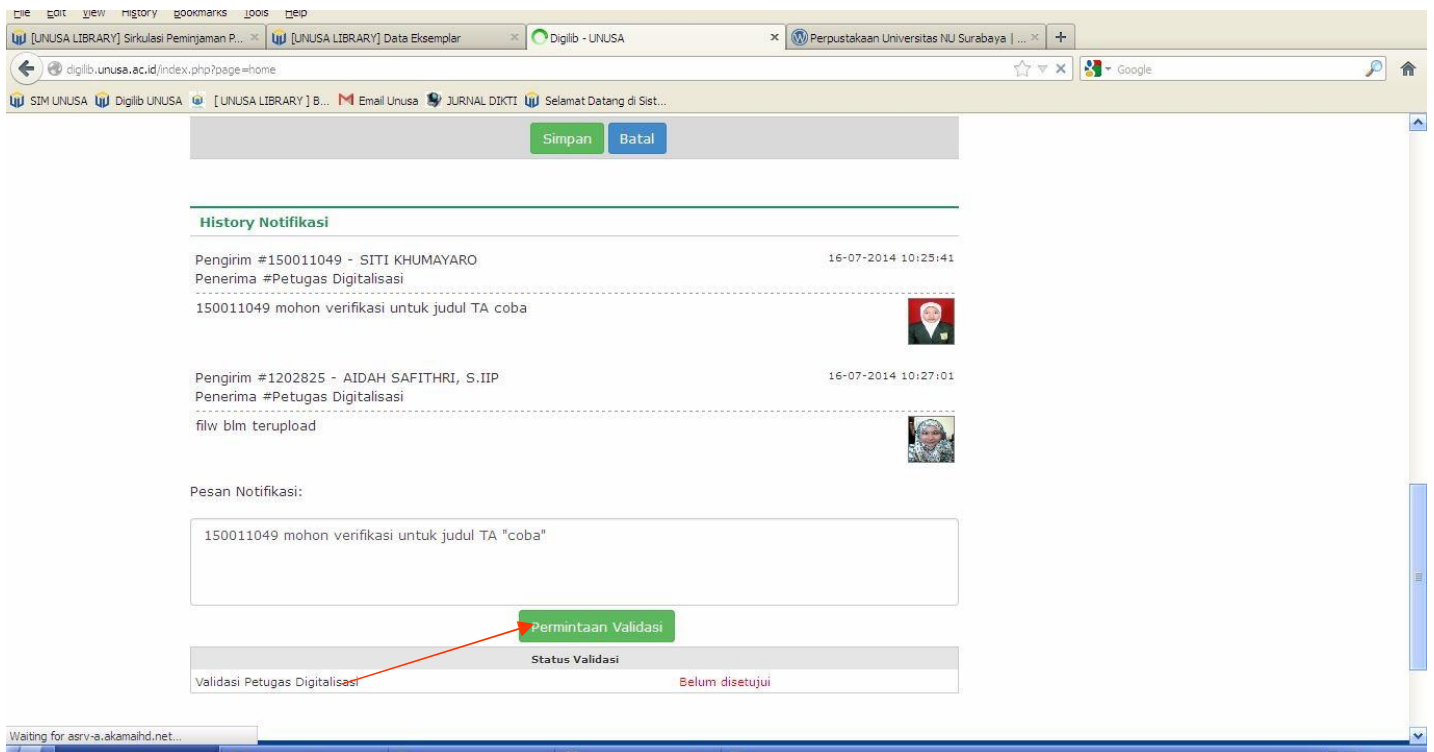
File Edit View History Bookmarks Tools Help

[UNUSA LIBRARY] Sirkulasi Peminjaman P... × [UNUSA LIBRARY] Data Eksemplar × Digilib - UNUSA × Perpustakaan Universitas NU Surabaya | ... × +

digilib.unusa.ac.id/index.php?page=home

Google

SIM UNUSA Digilib UNUSA [UNUSA LIBRARY] B... Email Unusa JURNAL DIKTI Selamat Datang di Sist...

Simpan Batal

History Notifikasi

Pengirim #150011049 - SITI KHUMAYARO
Penerima #Petugas Digitalisasi
16-07-2014 10:25:41

150011049 mohon verifikasi untuk judul TA coba

Pengirim #1202825 - AIDAH SAFITHRI, S.IIP
Penerima #Petugas Digitalisasi
16-07-2014 10:27:01

filw blm terupload

Pesan Notifikasi:

150011049 mohon verifikasi untuk judul TA "coba"

Permintaan Validasi

| Status Validasi | |
|---|---|
| Validasi Petugas Digitalisasi | Belum disetujui |

Waiting for asrv-a.akamaihd.net...